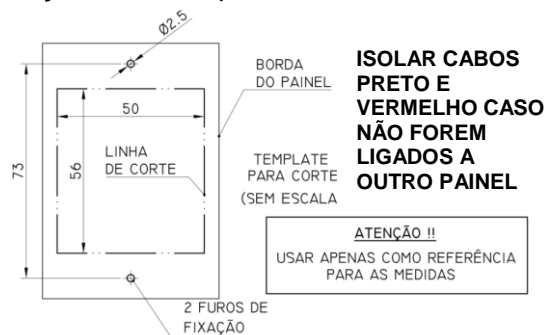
Ø2.5

BORDA DO PAINEL

50

73

56

LINHA DE CORTE

TEMPLATE PARA CORTE (SEM ESCALA

ISOLAR CABOS PRETO E VERMELHO CASO NÃO FOREM LIGADOS A OUTRO PAINEL

ATENÇÃO !!

USAR APENAS COMO REFERÊNCIA PARA AS MEDIDAS

2 FUROS DE FIXAÇÃO